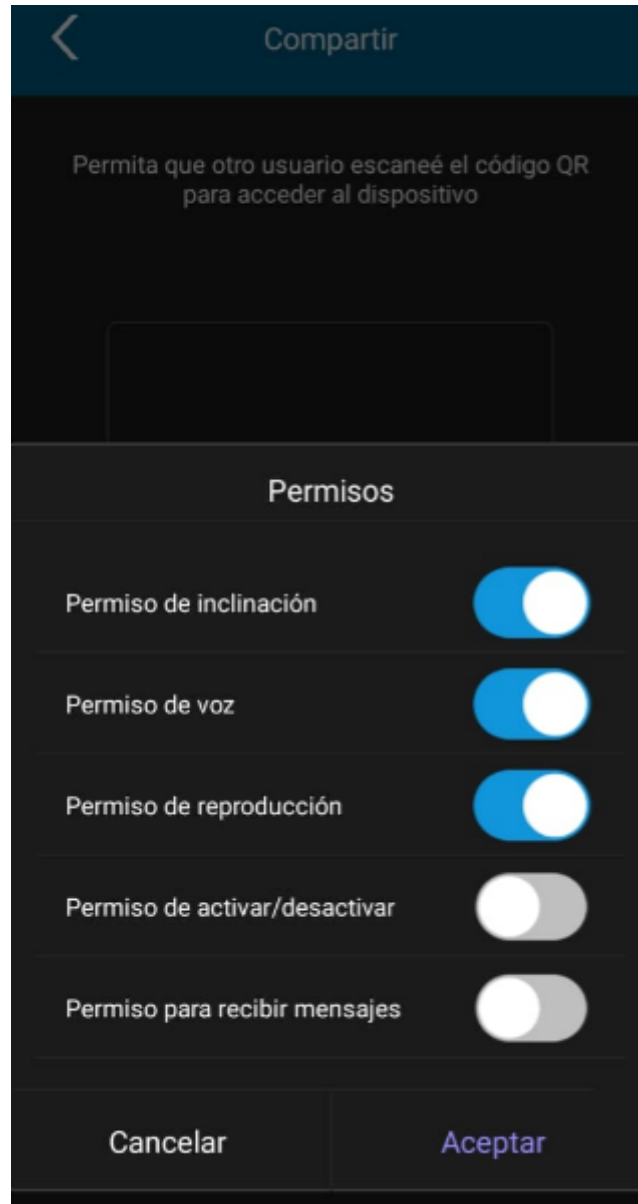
Compartir

Permita que otro usuario escaneé el código QR para acceder al dispositivo

Permisos

Permiso de inclinación

Permiso de voz

Permiso de reproducción

Permiso de activar/desactivar

Permiso para recibir mensajes

Cancelar

Aceptar